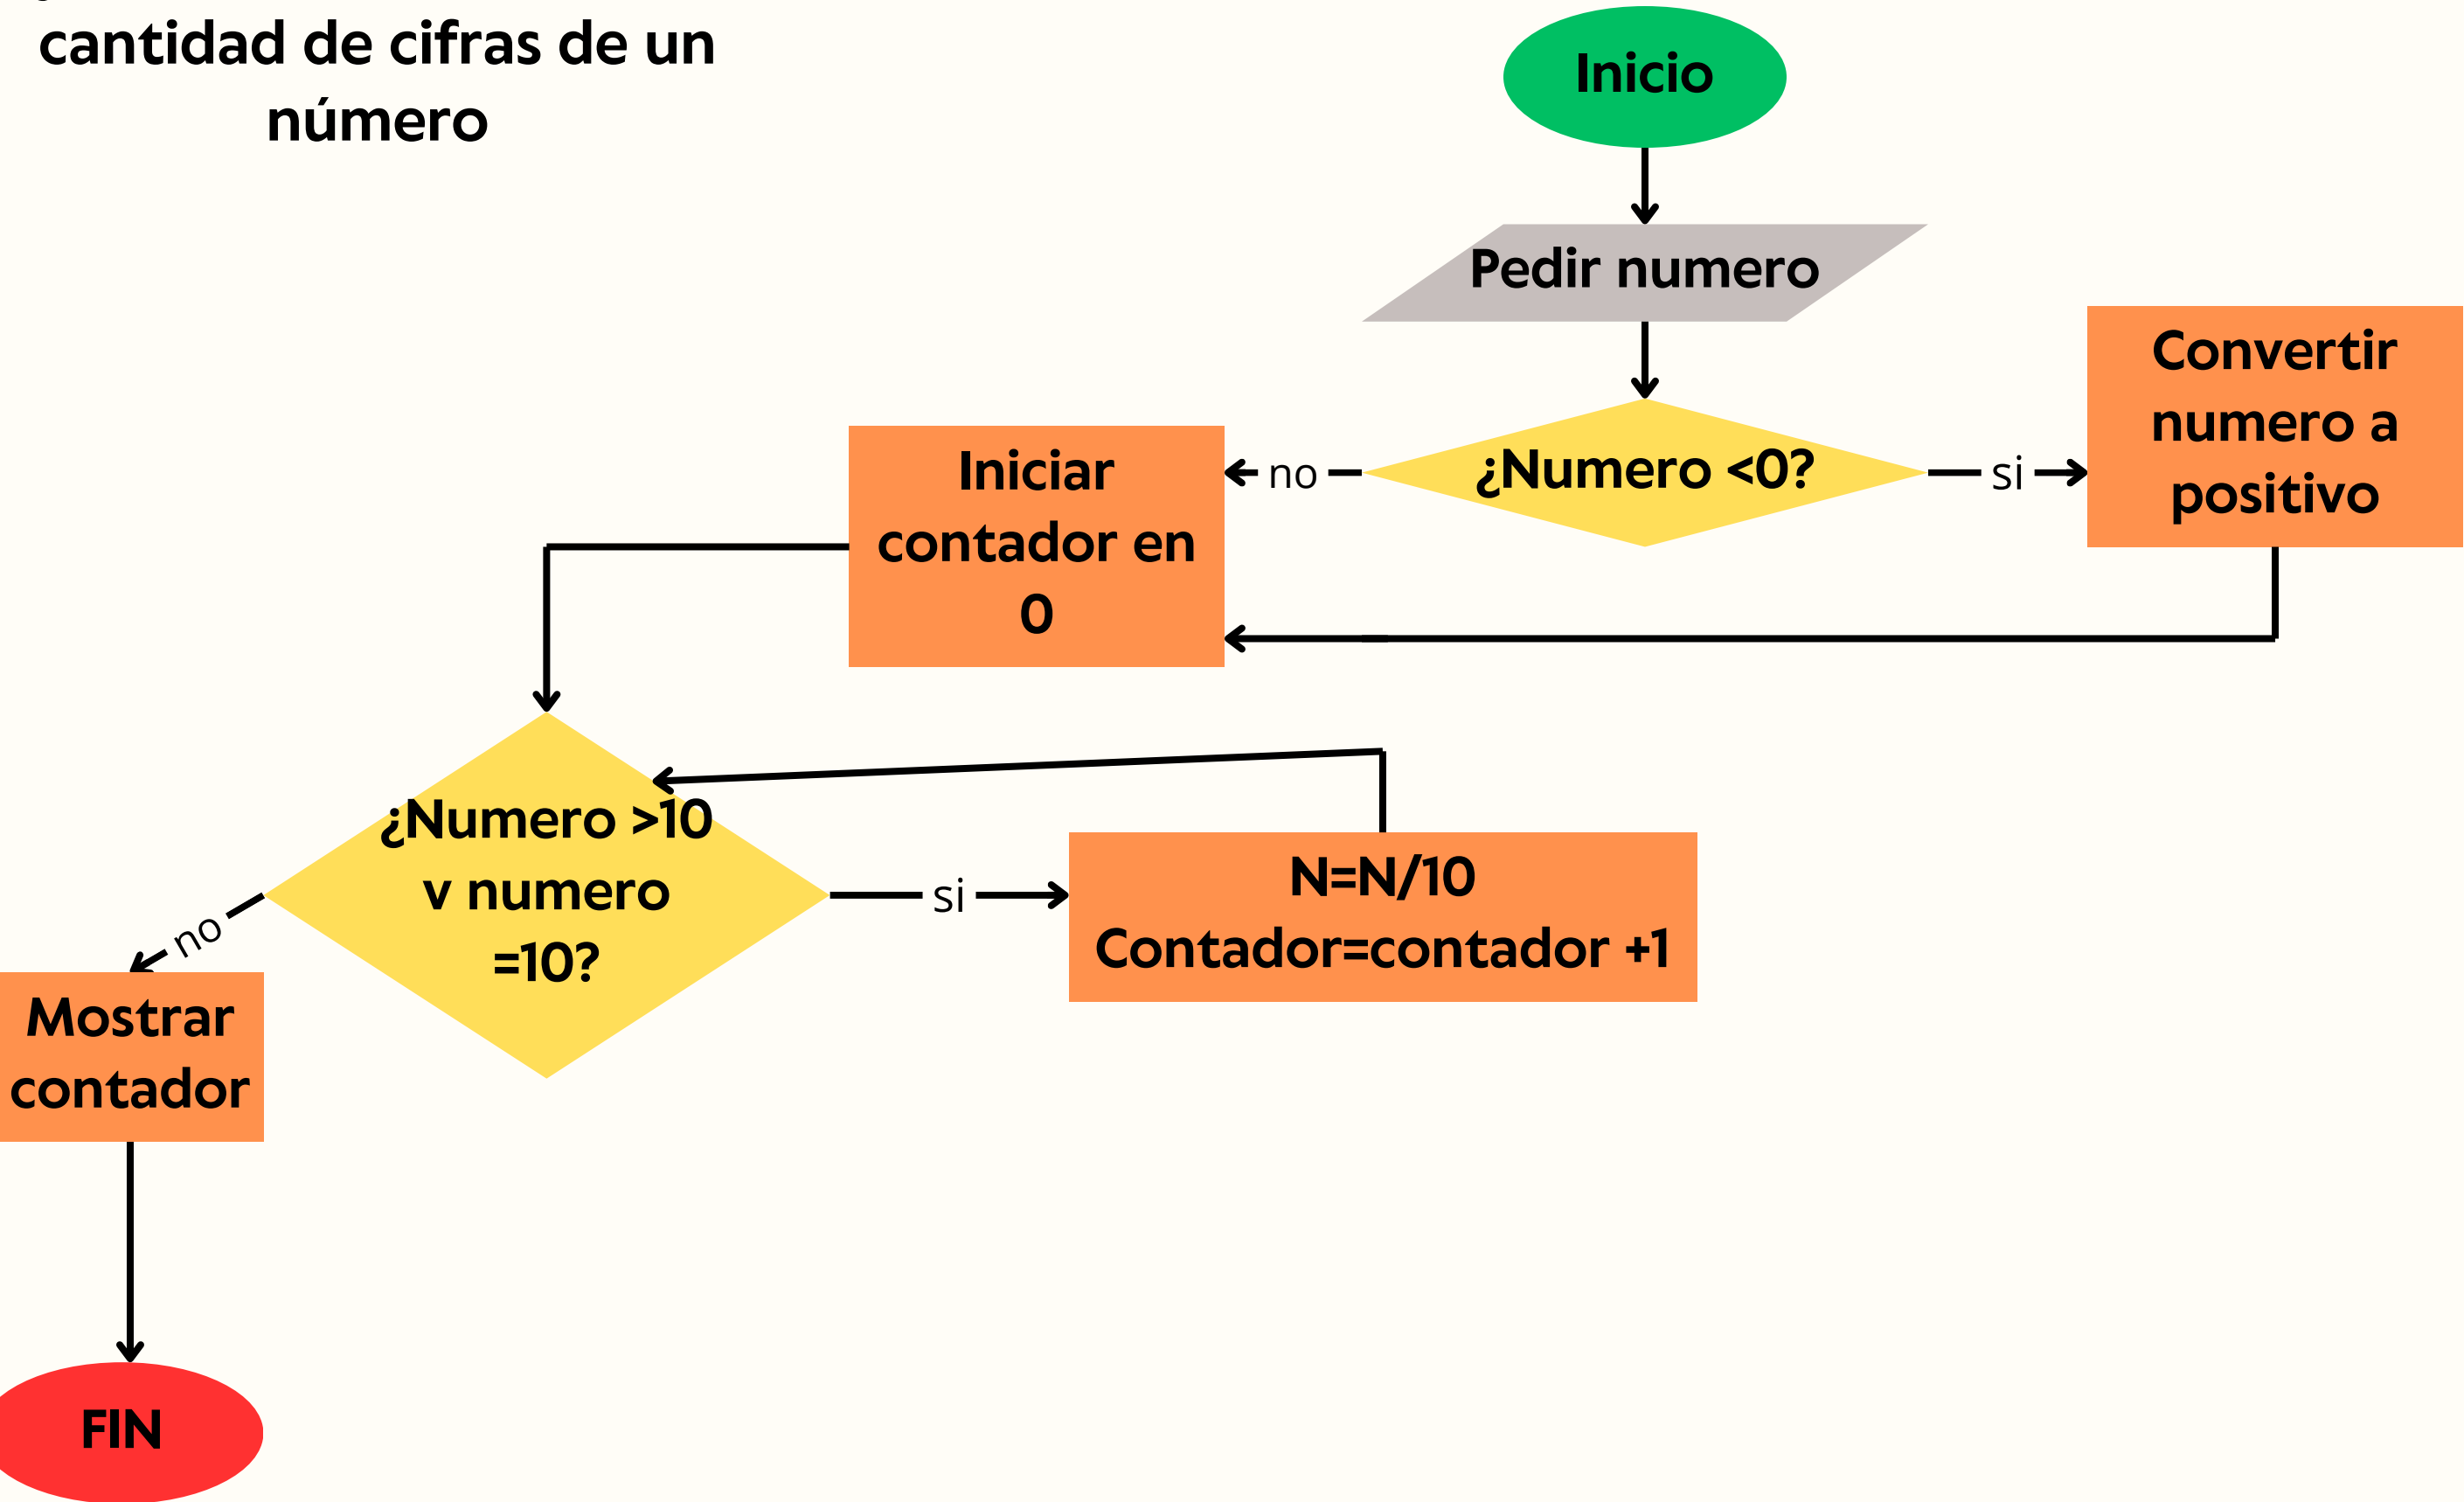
cantidad de cifras de un número

Inicio

Pedir numero

¿Numero <0?

no

si

Convertir numero a positivo

Iniciar contador en 0

¿Numero >10 v numero =10?

si

N=N/10
Contador=contador +1

no

Mostrar contador

FIN